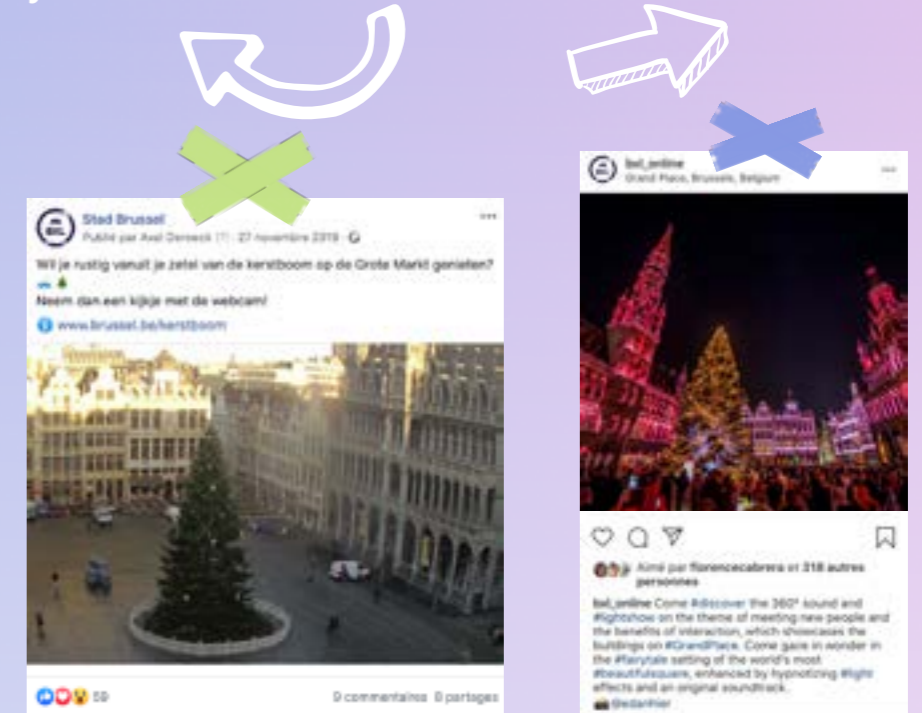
Stad Brussel
Publié par Axel Deneck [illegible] · 27 novembre 2019 ·

Wil je rustig vanuit je zetel van de kerstboom op de Grote Markt genieten?

Neem dan een kijkje met de webcam!

www.brussel.be/kerstboom

59

9 commentaires 8 partages

bxl_online
Grand Place, Brussels, Belgium

Aimé par florencecabrera et 318 autres personnes

bxl_online Come #discover the 360° sound and #lightshow on the theme of meeting new people and the benefits of interaction, which showcases the buildings on #GrandPlace. Come gaze in wonder in the #fairytale setting of the world's most #beautifulsquare, enhanced by hypnotizing #light effects and an original soundtrack.
@edanfier